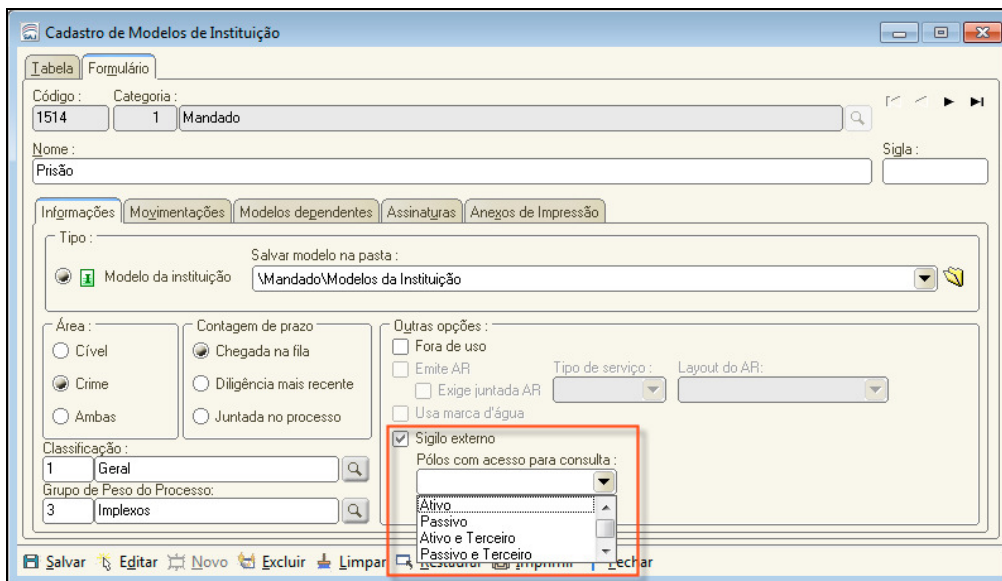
Cadastro de Modelos de Instituição

Tabela | Formulário

Código :
1514

Categoria :
1 | Mandado

Nome :
Prisão

Sigla :

Informações | Movimentações | Modelos dependentes | Assinaturas | Anexos de Impressão

Tipo :
Modelo da instituição

Salvar modelo na pasta :
\Mandado\Modelos da Instituição

Área :
Cível
Crime
Ambas

Contagem de prazo
Chegada na fila
Diligência mais recente
Juntada no processo

Outras opções :
Fora de uso
Emite AR
Exige juntada AR
Tipo de serviço :
Layout do AR:
Usa marca d'água
Sigilo externo
Pólos com acesso para consulta :
Ativo
Passivo
Ativo e Terceiro
Passivo e Terceiro

Classificação :
1 | Geral

Grupo de Peso do Processo:
3 | Implexos

Salvar | Editar | Novo | Excluir | Limpar | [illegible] | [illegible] | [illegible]char